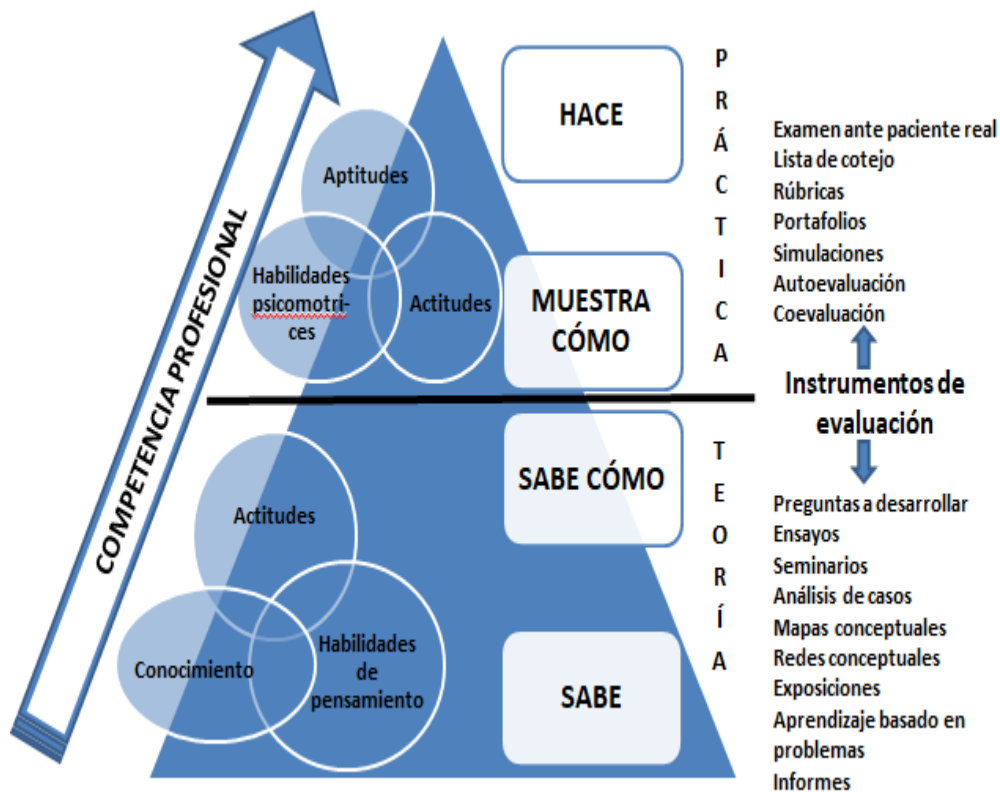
COMPETENCIA PROFESIONAL

Aptitudes

Habilidades psicomotrices

Actitudes

Actitudes

Conocimiento

Habilidades de pensamiento

HACE

MUESTRA CÓMO

SABE CÓMO

SABE

PRÁCTICA

TEORÍA

Examen ante paciente real
Lista de cotejo
Rúbricas
Portafolios
Simulaciones
Autoevaluación
Coevaluación

Instrumentos de evaluación

Preguntas a desarrollar
Ensayos
Seminarios
Análisis de casos
Mapas conceptuales
Redes conceptuales
Exposiciones
Aprendizaje basado en problemas
Informes